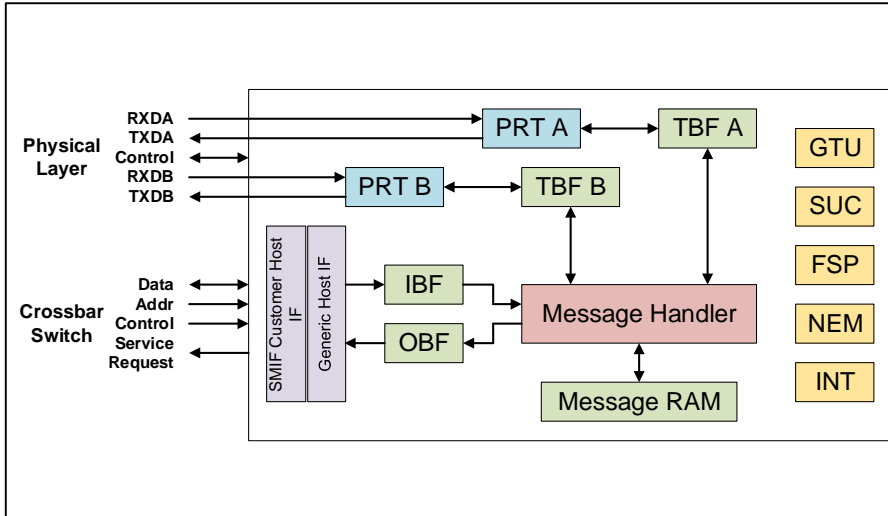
Physical Layer

RXDA
TXDA
Control
RXDB
TXDB

PRT A
TBF A
PRT B
TBF B

GTU
SUC
FSP
NEM
INT

Crossbar Switch

Data
Addr
Control
Service Request

SMIF Customer Host IF
Generic Host IF

IBF
OBF
Message Handler
Message RAM